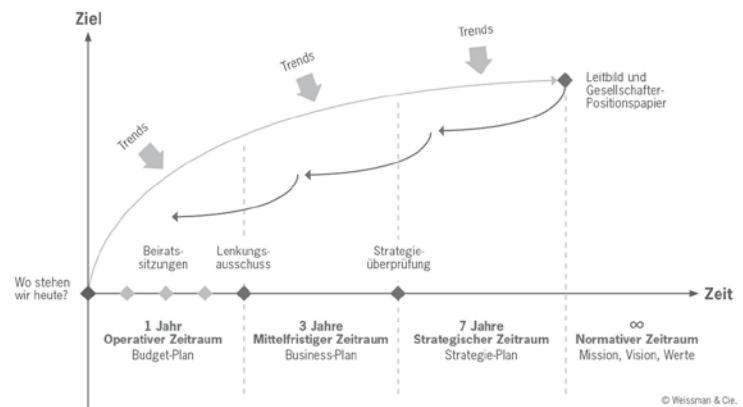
Ziel

Trends

Trends

Trends

Leitbild und Gesellschafter-Positionspapier

Beirats-sitzungen

Lenkungs-ausschuss

Strategie-überprüfung

Wo stehen wir heute?

Zeit

**1 Jahr**
**Operativer Zeitraum**
Budget-Plan

**3 Jahre**
**Mittelfristiger Zeitraum**
Business-Plan

**7 Jahre**
**Strategischer Zeitraum**
Strategie-Plan

**$\infty$**
**Normativer Zeitraum**
Mission, Vision, Werte

© Weissman & Cie.